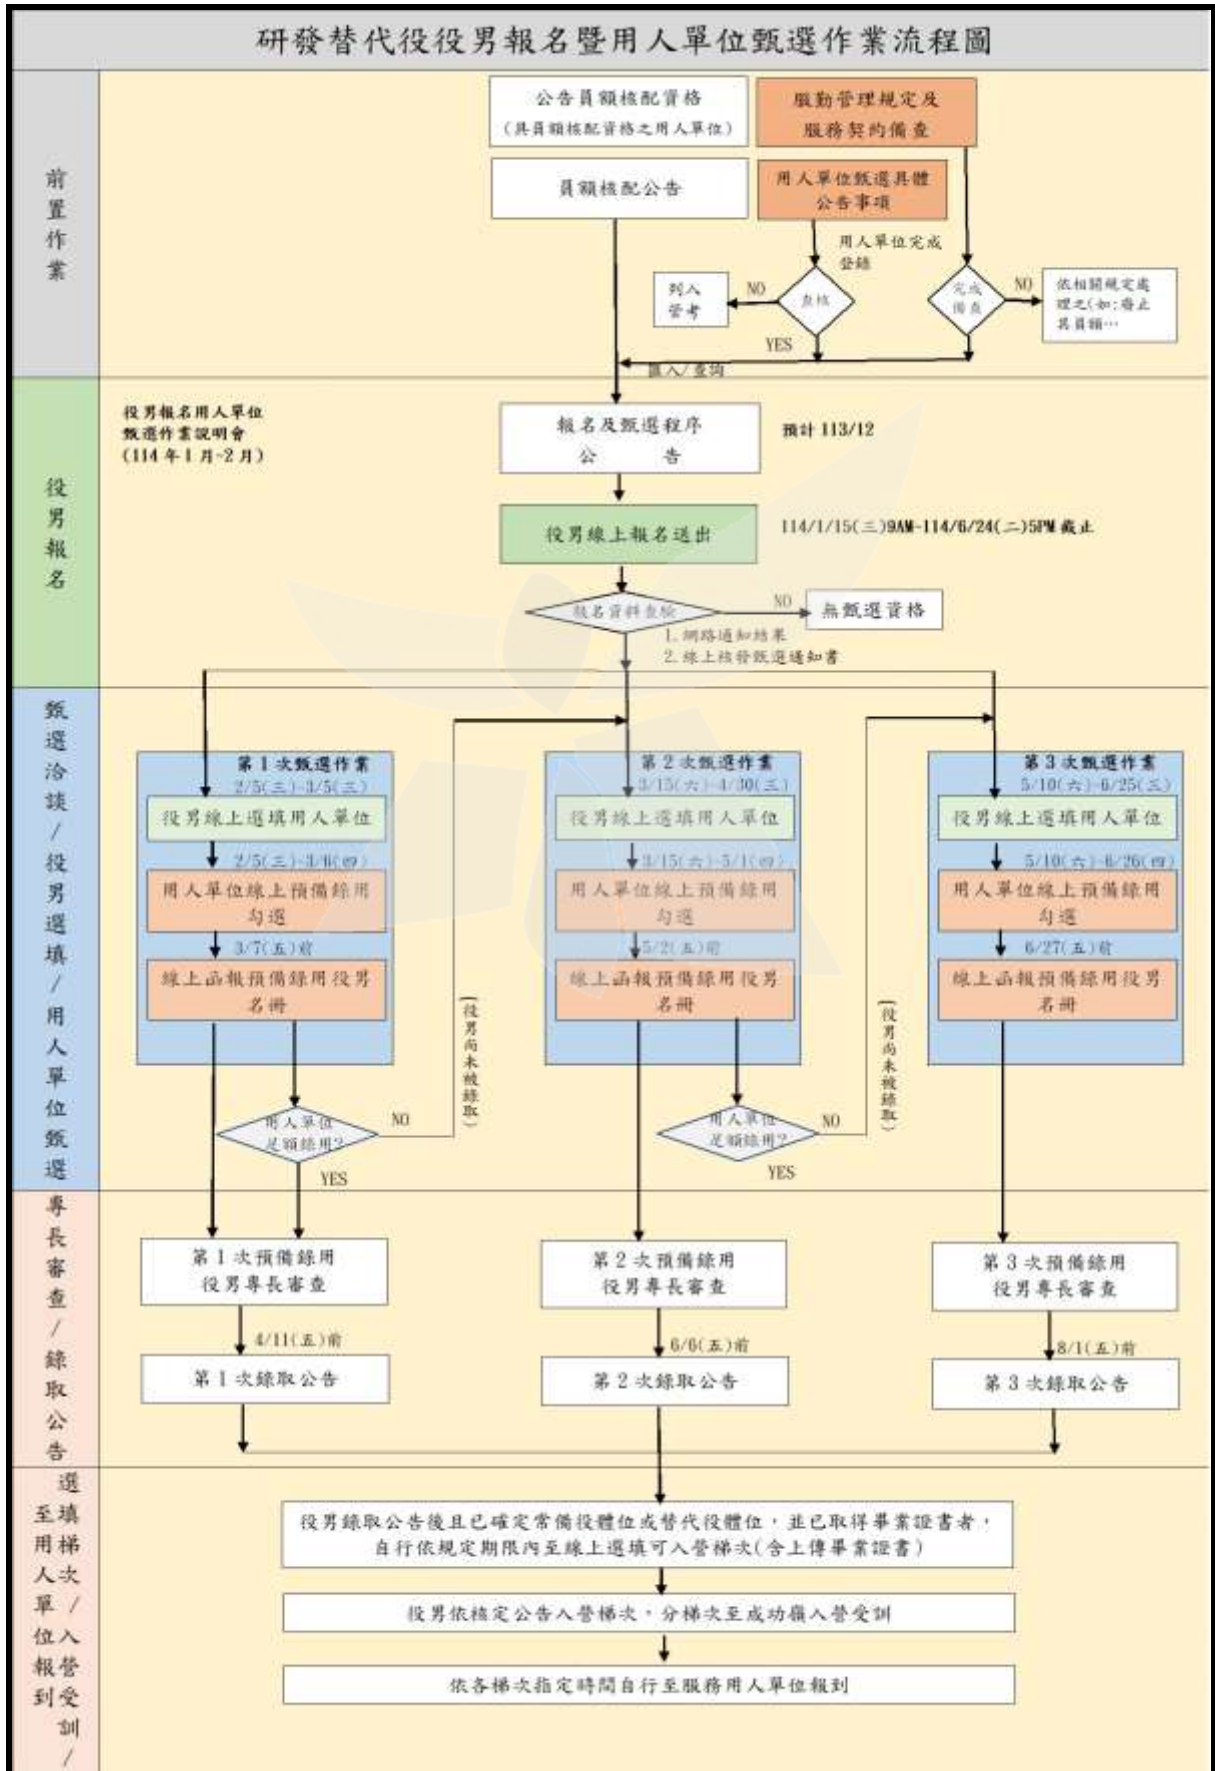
研發替代役役男報名暨用人單位甄選作業流程圖

前置作業

公告員額核配資格
(具員額核配資格之用人單位)

服勤管理規定及服務契約備查

員額核配公告

用人單位甄選具體公告事項

用人單位完成登錄

列入管考

NO

查核

YES

完成備查

NO

依相關規定處理之(如:停止其員額…

匯入/查詢

役男報名

役男報名用人單位甄選作業說明會
(114年1月-2月)

報名及甄選程序公告

預計113/12

役男線上報名送出

114/1/15(三)9AM-114/6/24(二)5PM截止

報名資料查驗

NO

無甄選資格

1.網路通知結果
2.線上核發甄選通知書

甄選洽談/役男選填/用人單位甄選

第1次甄選作業
2/5(三)-3/5(三)
役男線上選填用人單位
2/5(三)-3/6(四)
用人單位線上預備錄用勾選
3/7(五)前
線上函報預備錄用役男名冊

第2次甄選作業
3/15(六)-4/30(三)
役男線上選填用人單位
3/15(六)-5/1(四)
用人單位線上預備錄用勾選
5/2(五)前
線上函報預備錄用役男名冊

第3次甄選作業
5/10(六)-6/25(三)
役男線上選填用人單位
5/10(六)-6/26(四)
用人單位線上預備錄用勾選
6/27(五)前
線上函報預備錄用役男名冊

(役男尚未被錄取)

用人單位足額錄用?
NO
YES

(役男尚未被錄取)

用人單位足額錄用?
NO
YES

專長審查/錄取公告

第1次預備錄用役男專長審查
4/11(五)前
第1次錄取公告

第2次預備錄用役男專長審查
6/6(五)前
第2次錄取公告

第3次預備錄用役男專長審查
8/1(五)前
第3次錄取公告

選填梯次/入營受訓/至用人單位報到

役男錄取公告後且已確定常備役體位或替代役體位，並已取得畢業證書者，自行依規定期限內至線上選填可入營梯次(含上傳畢業證書)

役男依核定公告入營梯次，分梯次至成功嶺入營受訓

依各梯次指定時間自行至服務用人單位報到